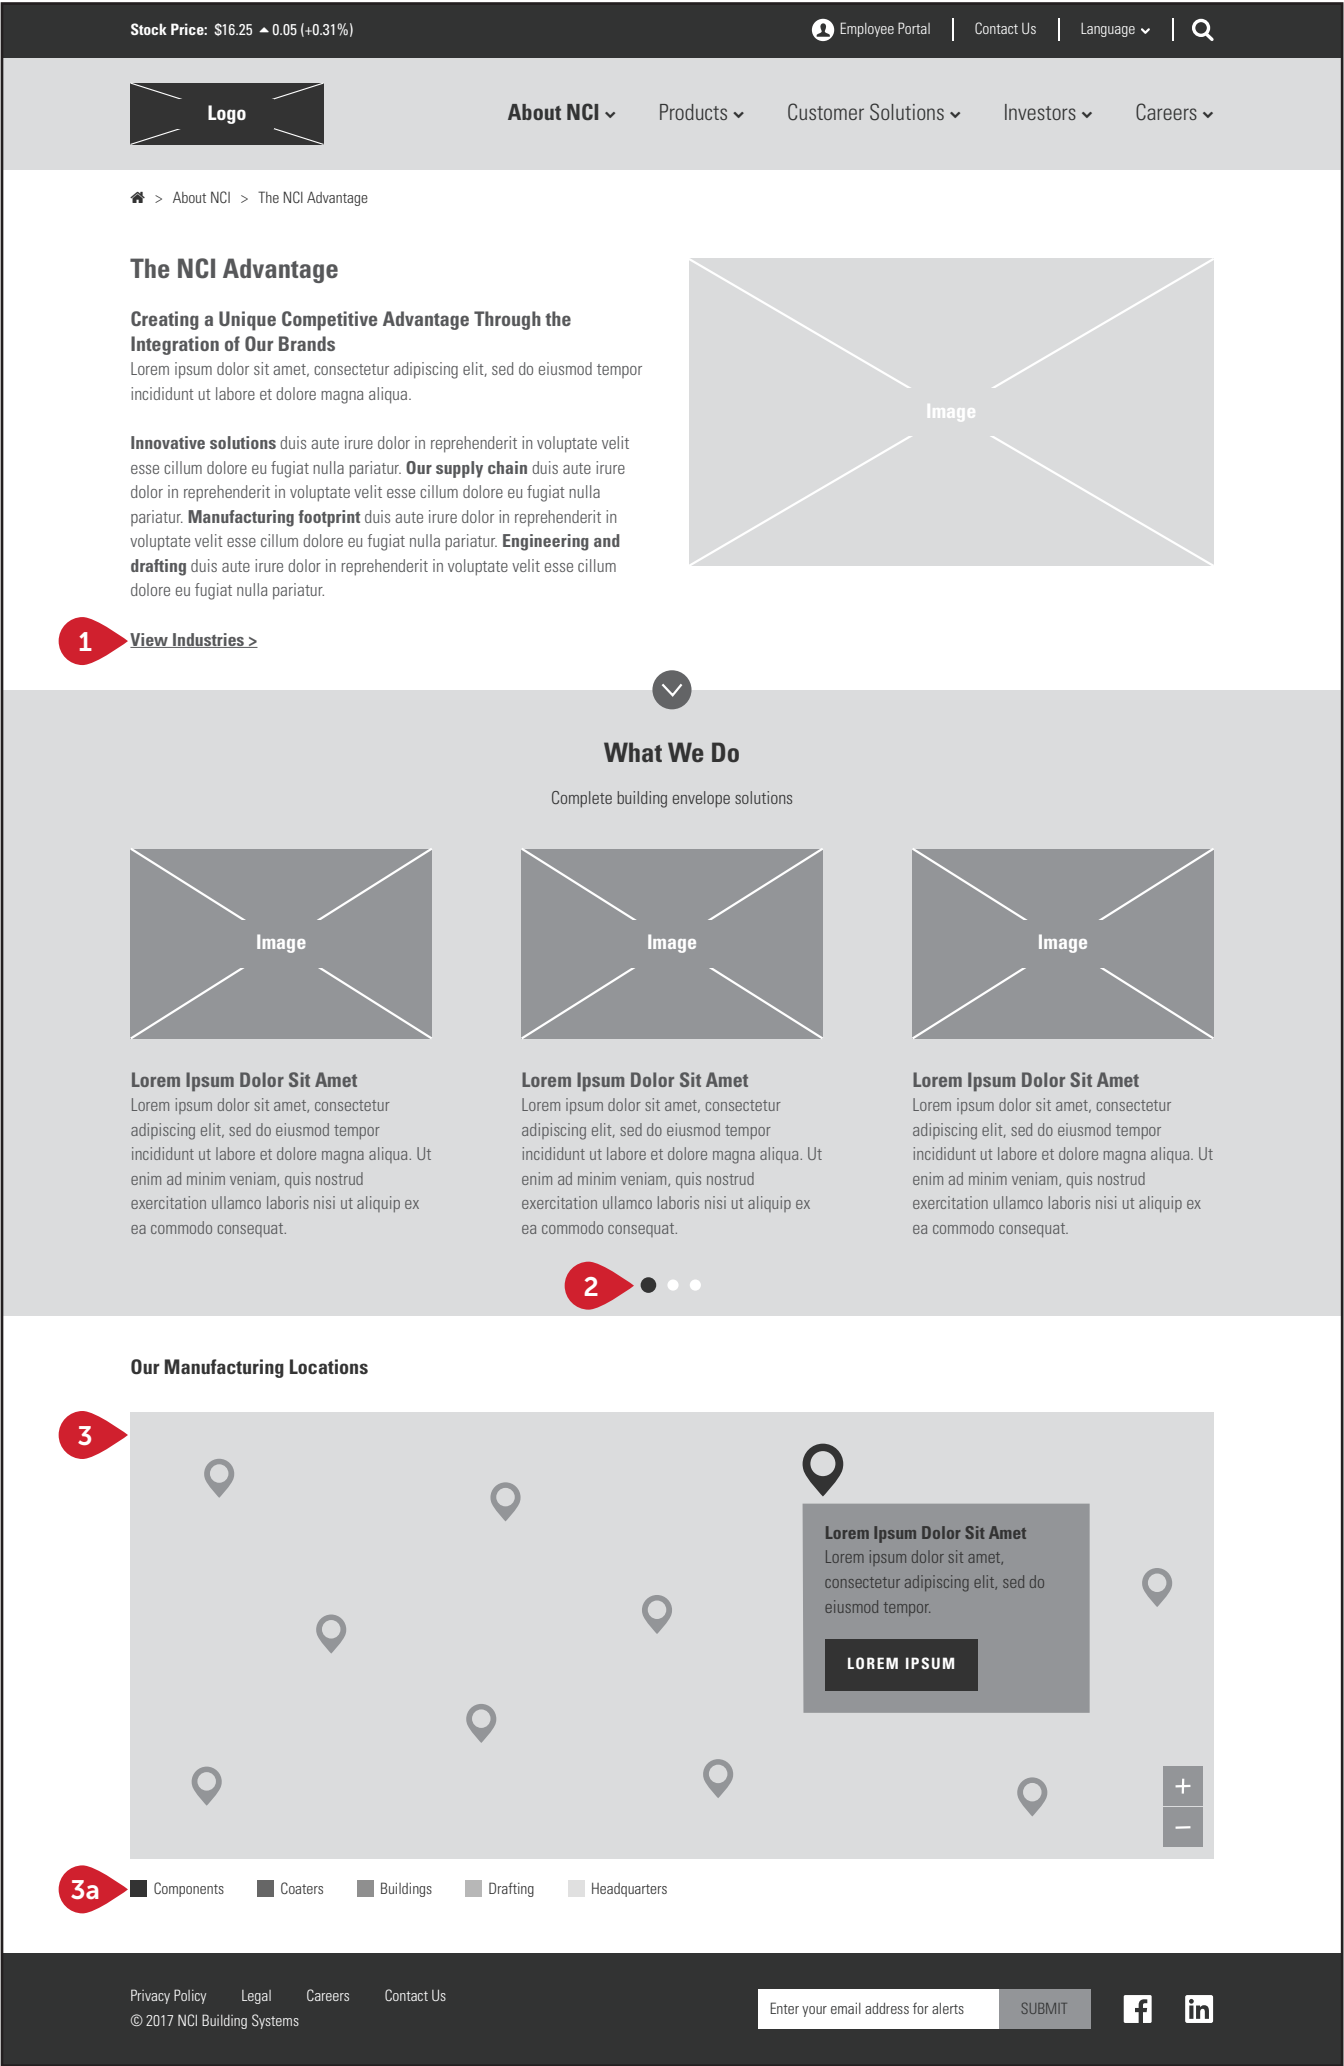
Stock Price: $16.25 ▲0.05 (+0.31%)

Employee Portal | Contact Us | Language | 

Logo

About NCI Products Customer Solutions Investors Careers

> About NCI > The NCI Advantage

The NCI Advantage

Creating a Unique Competitive Advantage Through the Integration of Our Brands

Lorem ipsum dolor sit amet, consectetur adipiscing elit, sed do eiusmod tempor incididunt ut labore et dolore magna aliqua.

**Innovative solutions** duis aute irure dolor in reprehenderit in voluptate velit esse cillum dolore eu fugiat nulla pariatur. **Our supply chain** duis aute irure dolor in reprehenderit in voluptate velit esse cillum dolore eu fugiat nulla pariatur. **Manufacturing footprint** duis aute irure dolor in reprehenderit in voluptate velit esse cillum dolore eu fugiat nulla pariatur. **Engineering and drafting** duis aute irure dolor in reprehenderit in voluptate velit esse cillum dolore eu fugiat nulla pariatur.

Image

1 View Industries >

What We Do

Complete building envelope solutions

Image

Image

Image

Lorem Ipsum Dolor Sit Amet
Lorem ipsum dolor sit amet, consectetur adipiscing elit, sed do eiusmod tempor incididunt ut labore et dolore magna aliqua. Ut enim ad minim veniam, quis nostrud exercitation ullamco laboris nisi ut aliquip ex ea commodo consequat.

Lorem Ipsum Dolor Sit Amet
Lorem ipsum dolor sit amet, consectetur adipiscing elit, sed do eiusmod tempor incididunt ut labore et dolore magna aliqua. Ut enim ad minim veniam, quis nostrud exercitation ullamco laboris nisi ut aliquip ex ea commodo consequat.

Lorem Ipsum Dolor Sit Amet
Lorem ipsum dolor sit amet, consectetur adipiscing elit, sed do eiusmod tempor incididunt ut labore et dolore magna aliqua. Ut enim ad minim veniam, quis nostrud exercitation ullamco laboris nisi ut aliquip ex ea commodo consequat.

2

Our Manufacturing Locations

3

Lorem Ipsum Dolor Sit Amet
Lorem ipsum dolor sit amet, consectetur adipiscing elit, sed do eiusmod tempor.

LOREM IPSUM

+
−

3a Components Coaters Buildings Drafting Headquarters

Privacy Policy Legal Careers Contact Us
© 2017 NCI Building Systems

Enter your email address for alerts SUBMIT